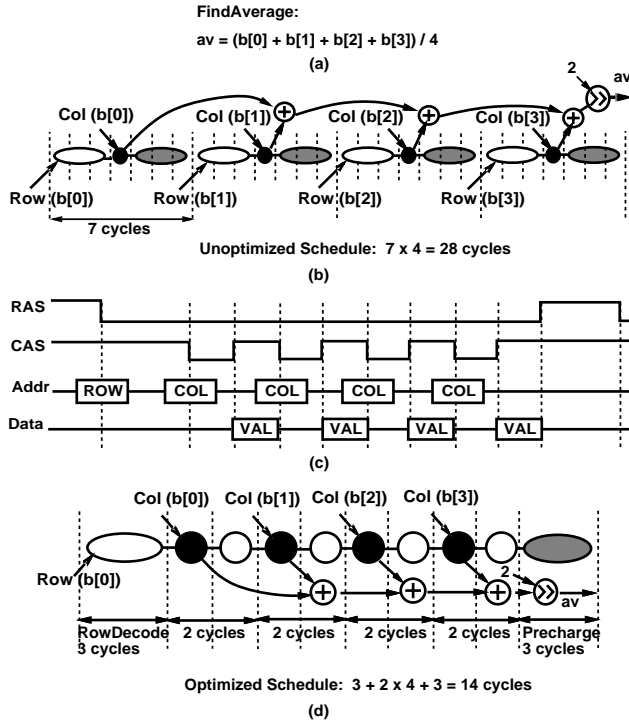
FindAverage:

av = (b[0] + b[1] + b[2] + b[3]) / 4

(a)

2
av
Col (b[0])
Col (b[1])
Col (b[2])
Col (b[3])
Row (b[0])
Row (b[1])
Row (b[2])
Row (b[3])
7 cycles

Unoptimized Schedule: 7 x 4 = 28 cycles

(b)

RAS
CAS
Addr
ROW
COL
COL
COL
COL
Data
VAL
VAL
VAL
VAL

(c)

Col (b[0])
Col (b[1])
Col (b[2])
Col (b[3])
Row (b[0])
2
av
RowDecode 3 cycles
2 cycles
2 cycles
2 cycles
2 cycles
Precharge 3 cycles

Optimized Schedule: 3 + 2 x 4 + 3 = 14 cycles

(d)